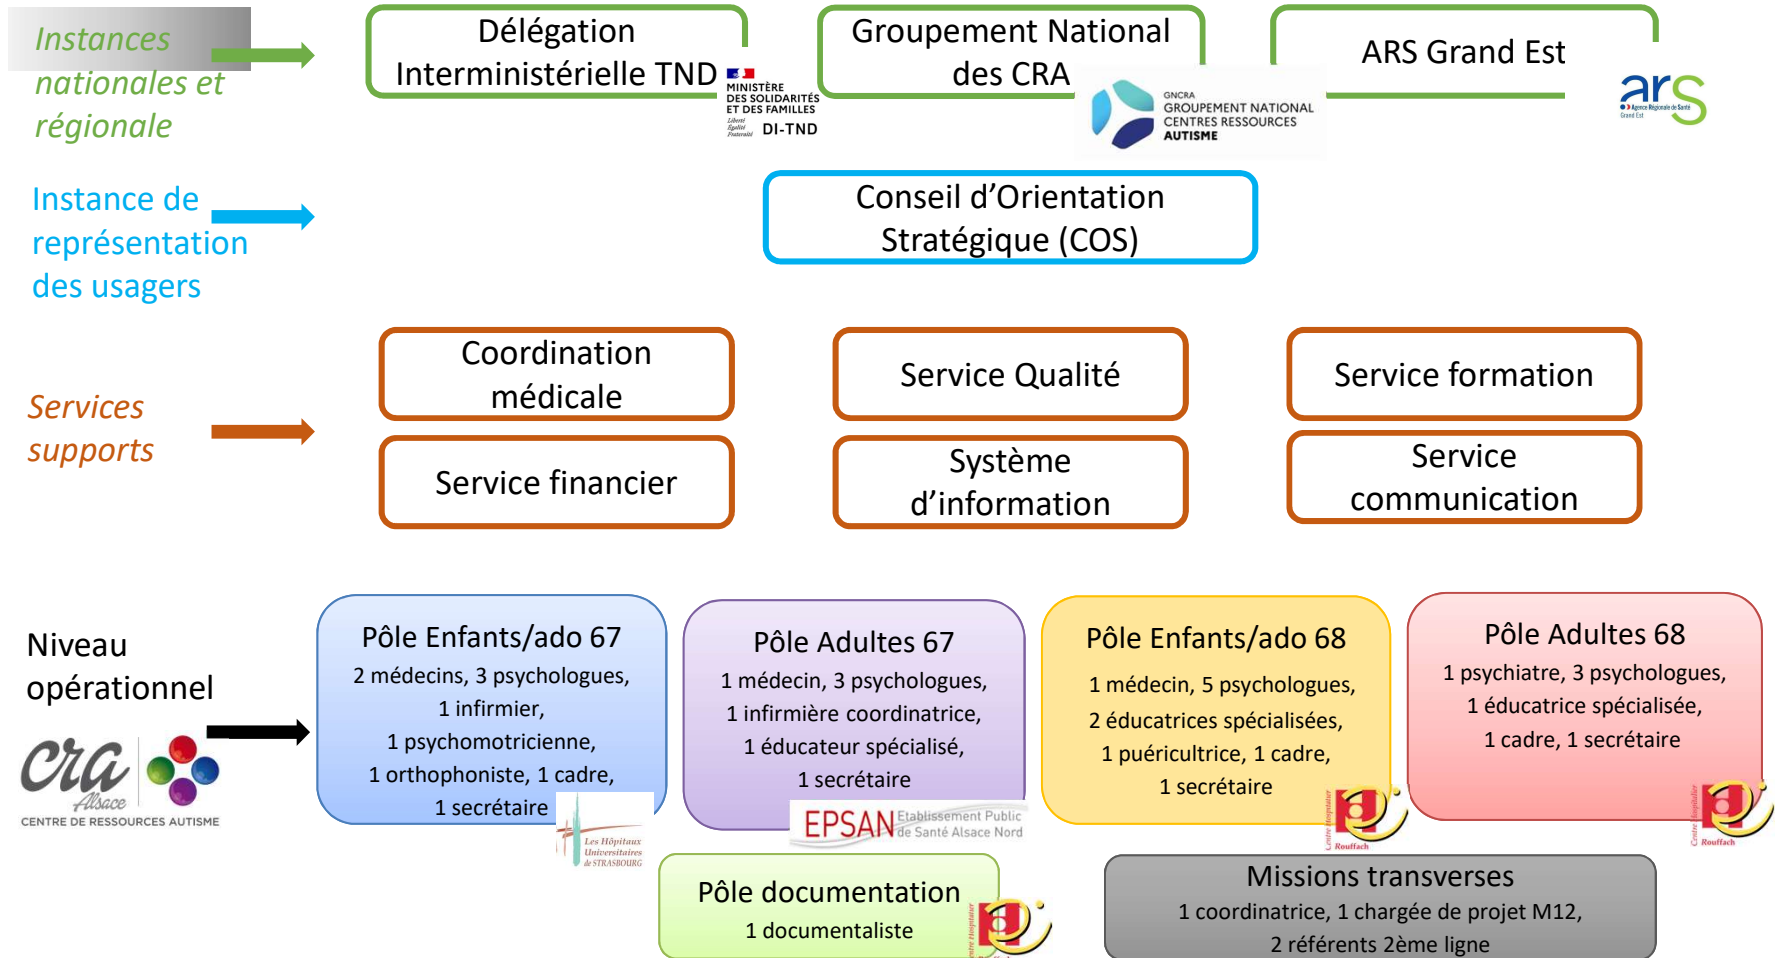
Instances nationales et régionale

Délégation Interministérielle TND

MINISTÈRE DES SOLIDARITÉS ET DES FAMILLES
Liberté Égalité Fraternité
DI-TND

Groupement National des CRA

GNCRA
GROUPEMENT NATIONAL CENTRES RESSOURCES AUTISME

ARS Grand Est

ars
Agence Régionale de Santé Grand Est

Instance de représentation des usagers

Conseil d'Orientation Stratégique (COS)

Services supports

Coordination médicale

Service Qualité

Service formation

Service financier

Système d'information

Service communication

Niveau opérationnel

Cra Alsace
CENTRE DE RESSOURCES AUTISME

Pôle Enfants/ado 67
2 médecins, 3 psychologues, 1 infirmier, 1 psychomotricienne, 1 orthophoniste, 1 cadre, 1 secrétaire

Les Hôpitaux Universitaires de STRASBOURG

Pôle Adultes 67
1 médecin, 3 psychologues, 1 infirmière coordinatrice, 1 éducateur spécialisé, 1 secrétaire

EPSAN Etablissement Public de Santé Alsace Nord

Pôle Enfants/ado 68
1 médecin, 5 psychologues, 2 éducatrices spécialisées, 1 puéricultrice, 1 cadre, 1 secrétaire

Centre Hospitalier Rouffach

Pôle Adultes 68
1 psychiatre, 3 psychologues, 1 éducatrice spécialisée, 1 cadre, 1 secrétaire

Centre Hospitalier Rouffach

Pôle documentation
1 documentaliste

Centre Hospitalier

Missions transverses
1 coordinatrice, 1 chargée de projet M12, 2 référents 2ème ligne